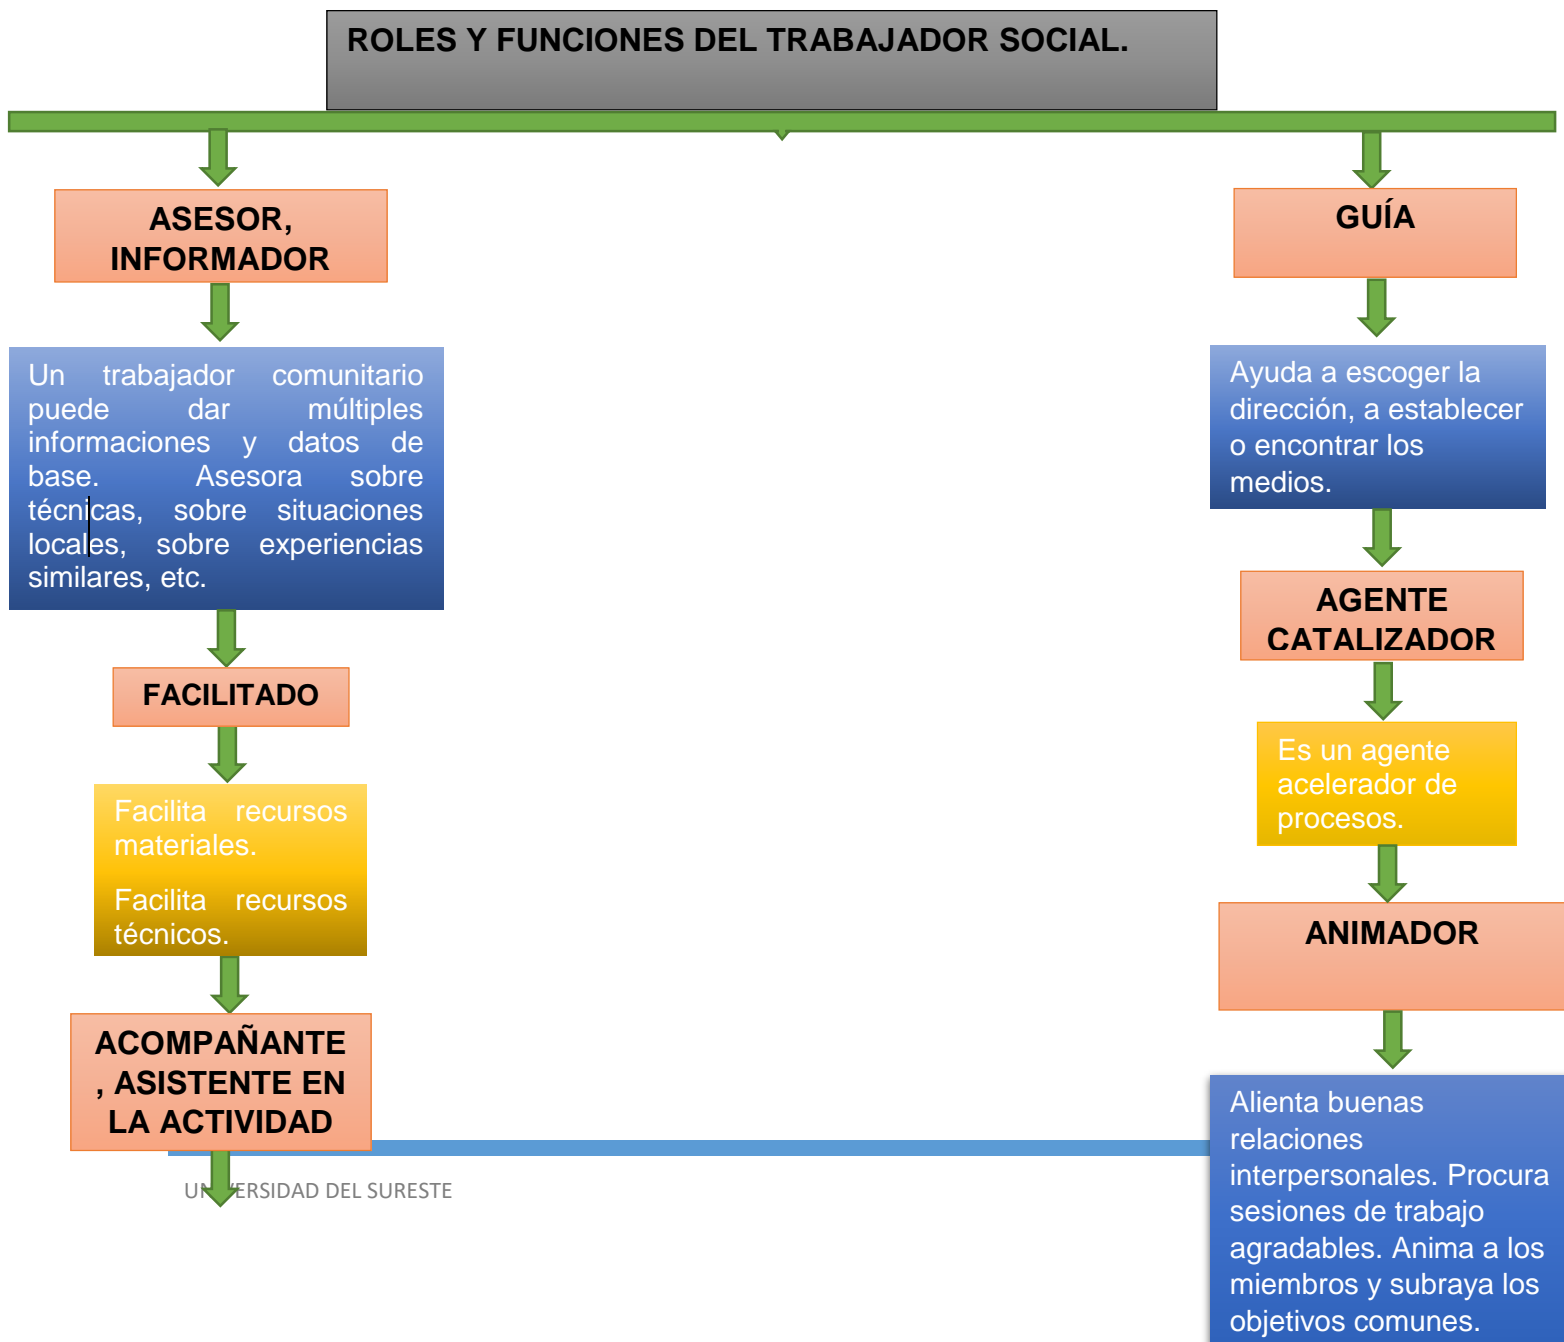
ROLES Y FUNCIONES DEL TRABAJADOR SOCIAL.

ASESOR, INFORMADOR

Un trabajador comunitario puede dar múltiples informaciones y datos de base. Asesora sobre técnicas, sobre situaciones locales, sobre experiencias similares, etc.

FACILITADO

Facilita recursos materiales.

Facilita recursos técnicos.

ACOMPAÑANTE , ASISTENTE EN LA ACTIVIDAD

UN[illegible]ERSIDAD DEL SURESTE

GUÍA

Ayuda a escoger la dirección, a establecer o encontrar los medios.

AGENTE CATALIZADOR

Es un agente acelerador de procesos.

ANIMADOR

Alienta buenas relaciones interpersonales. Procura sesiones de trabajo agradables. Anima a los miembros y subraya los objetivos comunes.